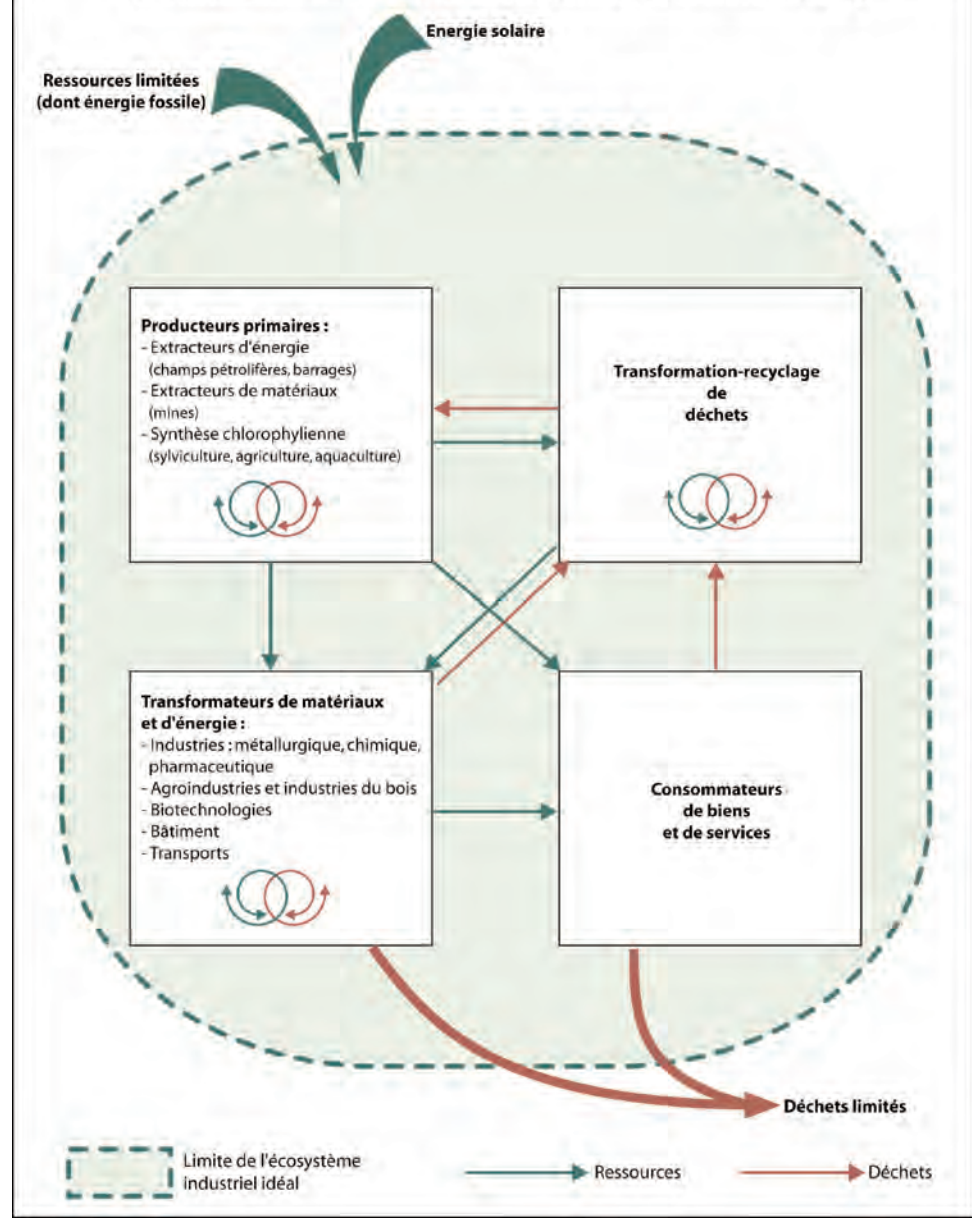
Energie solaire

Ressources limitées (dont énergie fossile)

Producteurs primaires :
- Extracteurs d'énergie (champs pétrolifères, barrages)
- Extracteurs de matériaux (mines)
- Synthèse chlorophylienne (sylviculture, agriculture, aquaculture)

Transformation-recyclage de déchets

Transformateurs de matériaux et d'énergie :
- Industries : métallurgique, chimique, pharmaceutique
- Agroindustries et industries du bois
- Biotechnologies
- Bâtiment
- Transports

Consommateurs de biens et de services

Déchets limités

Limite de l'écosystème industriel idéal

Ressources

Déchets